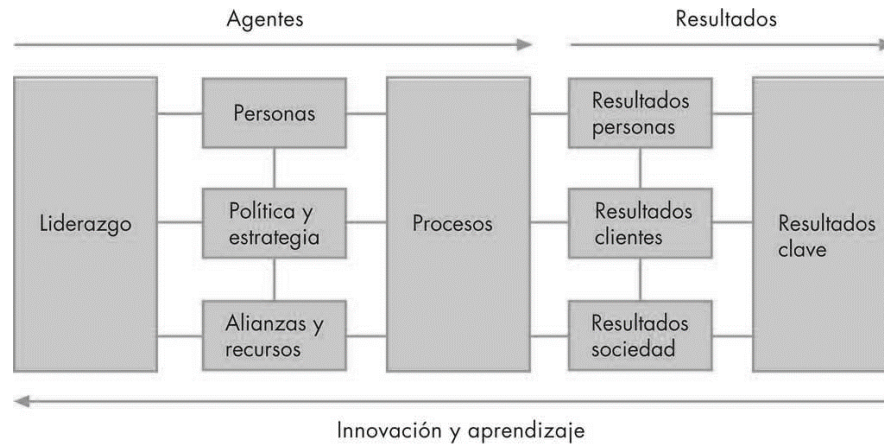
Agentes

Resultados

Liderazgo

Personas

Política y estrategia

Alianzas y recursos

Procesos

Resultados personas

Resultados clientes

Resultados sociedad

Resultados clave

Innovación y aprendizaje